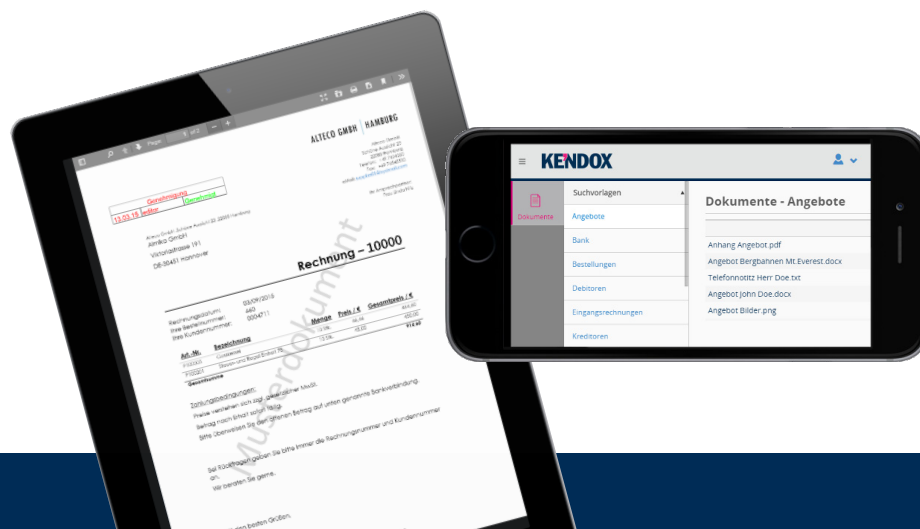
ALTECO GMBH | HAMBURG

Genehmigung
13.03.16 | editor | Genehmigt

Alteco GmbH
Victoriastrasse 191
DE-30451 Hannover

Rechnung – 10000

Rechnungsdatum: 03/09/2016
Ihre Bestellnummer: 443
Ihre Kundennummer: 0004711

| Art.-Nr. | Bezeichnung | Menge | Preis / € | Gesamtpreis / € |
|---|---|---|---|---|
| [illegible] | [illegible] | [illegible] | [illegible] | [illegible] |
| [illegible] | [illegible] | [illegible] | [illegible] | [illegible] |

Gesamtsumme

Zahlungsbedingungen:
Preise verstehen sich zzgl. gesetzlicher MwSt.
Betrag nach Erhalt sofort fällig.
Bitte überweisen Sie den offenen Betrag auf unten genannte Bankverbindung.

Bei Rückfragen geben Sie bitte immer die Rechnungsnummer und Kundennummer an.
Wir beraten Sie gerne.

Mit besten Grüßen

Musterdokument

KENDOX

Dokumente

Suchvorlagen
Angebote
Bank
Bestellungen
Debitoren
Eingangsrechnungen
Kreditoren

Dokumente - Angebote

Anhang Angebot.pdf
Angebot Bergbahnen Mt.Everest.docx
Telefonnotitz Herr Doe.txt
Angebot John Doe.docx
Angebot Bilder.png